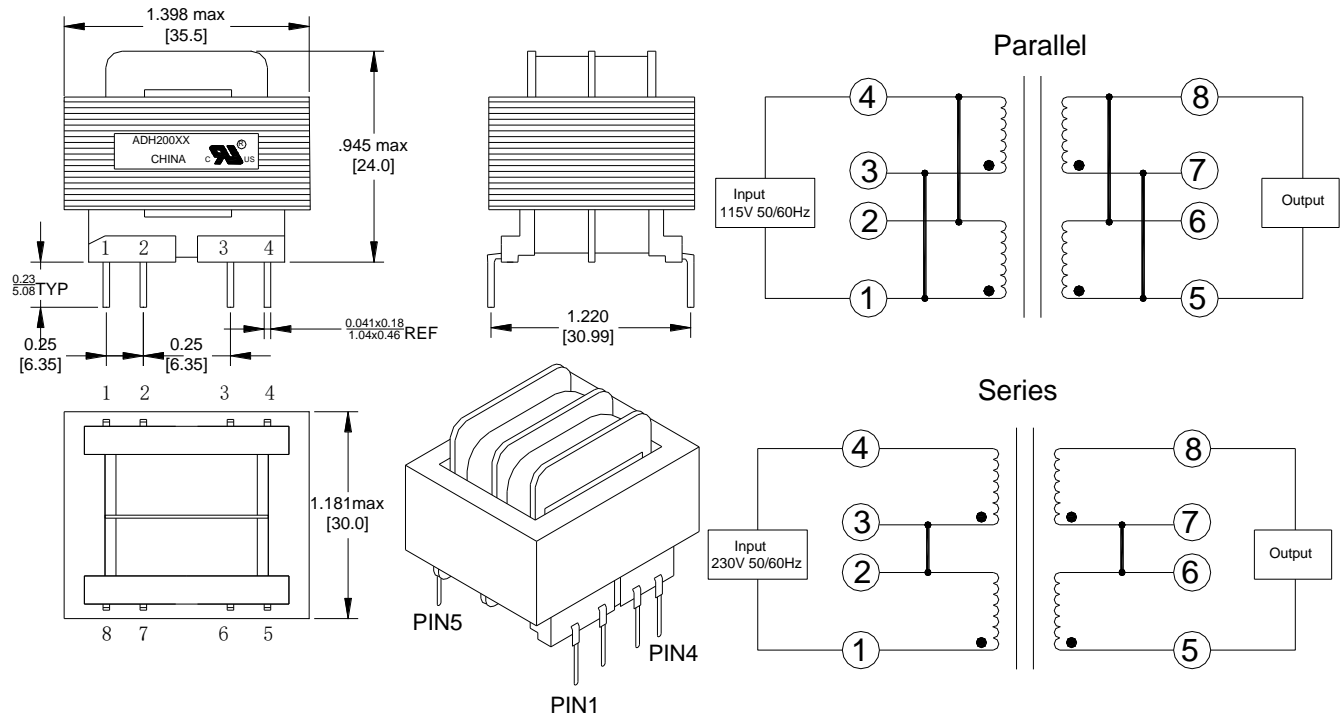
1.398 max
[35.5]

ADH200XX
CHINA
c US

.945 max
[24.0]

1 2 3 4

$\frac{0.23}{5.08}$TYP

0.25
[6.35]

0.25
[6.35]

$\frac{0.041x0.18}{1.04x0.46}$REF

1.220
[30.99]

1 2 3 4

1.181max
[30.0]

8 7 6 5

PIN5
PIN1
PIN4

Parallel

4
3
2
1
Input
115V 50/60Hz
8
7
6
5
Output

Series

4
3
2
1
Input
230V 50/60Hz
8
7
6
5
Output